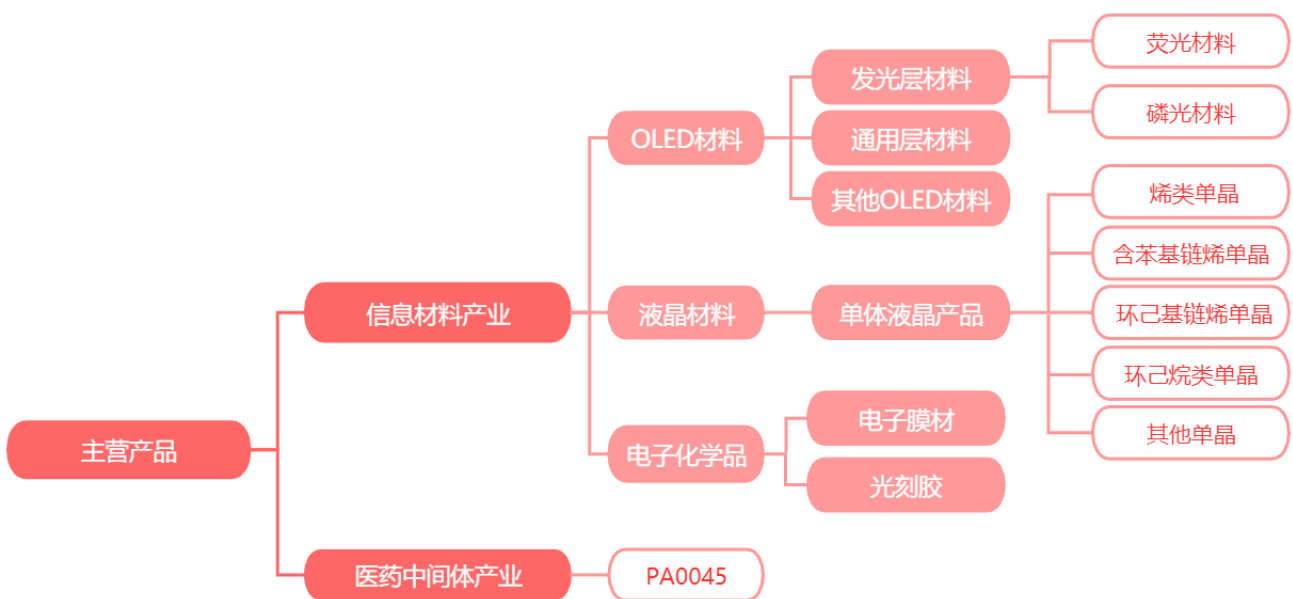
主营产品

信息材料产业

OLED材料

发光层材料

荧光材料

磷光材料

通用层材料

其他OLED材料

液晶材料

单体液晶产品

烯类单晶

含苯基链烯单晶

环己基链烯单晶

环己烷类单晶

其他单晶

电子化学品

电子膜材

光刻胶

医药中间体产业

PA0045